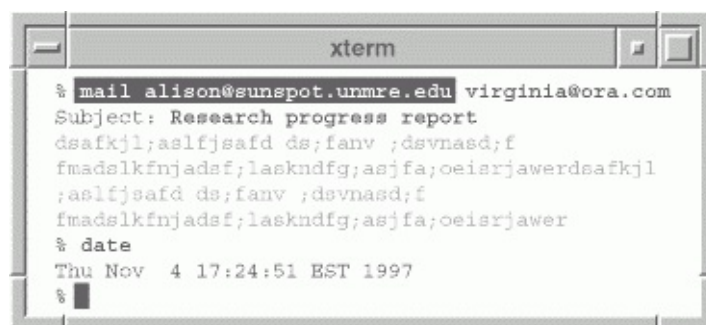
xterm

% mail alison@sunspot.unmre.edu virginia@ora.com
Subject: Research progress report
dsafkjl;aslfjsafd ds;fanv ;dsvnasd;f
fmadslkfnjadsf;laskndfg;asjfa;oeisrjawerdsafkjl
;aslfjsafd ds;fanv ;dsvnasd;f
fmadslkfnjadsf;laskndfg;asjfa;oeisrjawer
% date
Thu Nov 4 17:24:51 EST 1997
%